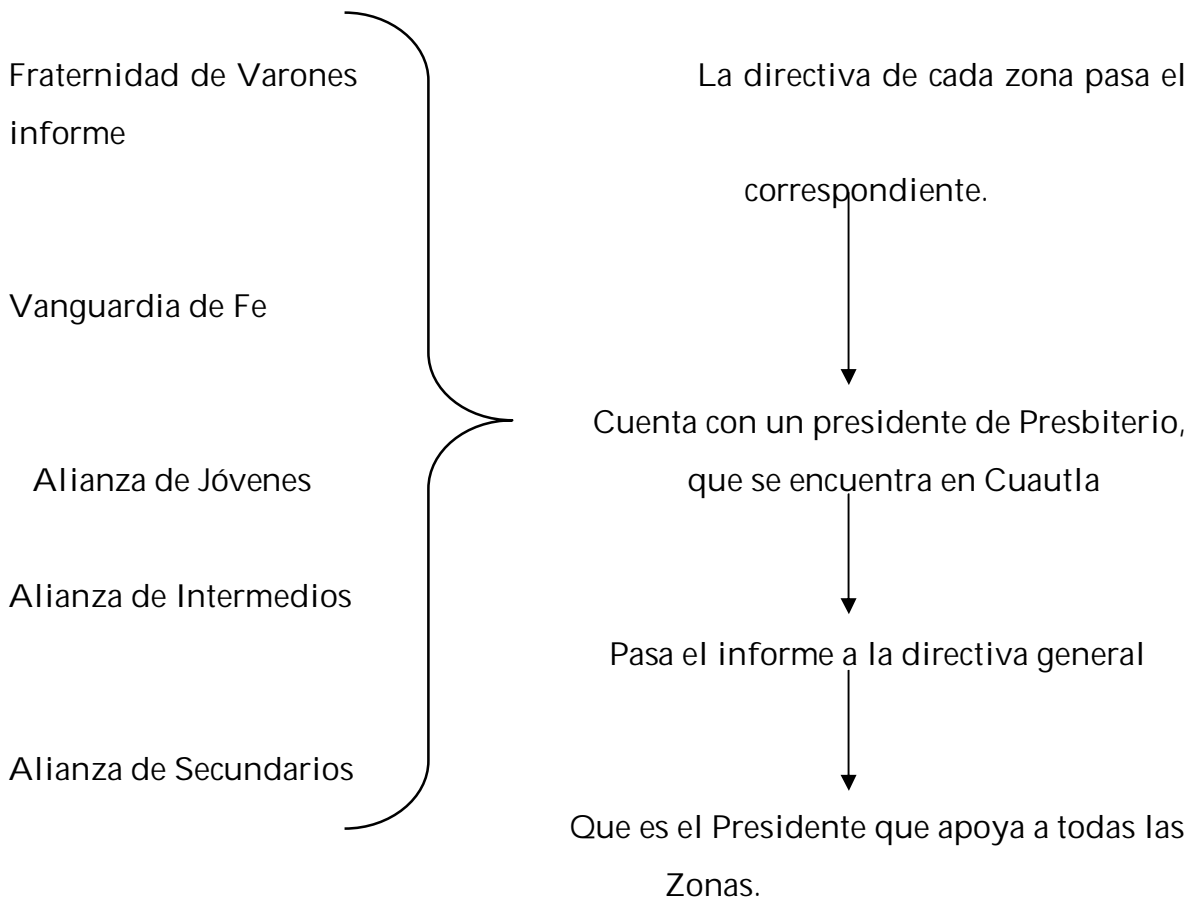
Fraternidad de Varones

Vanguardia de Fe

Alianza de Jóvenes

Alianza de Intermedios

Alianza de Secundarios

La directiva de cada zona pasa el informe correspondiente.

Cuenta con un presidente de Presbiterio, que se encuentra en Cuautla

Pasa el informe a la directiva general

Que es el Presidente que apoya a todas las Zonas.